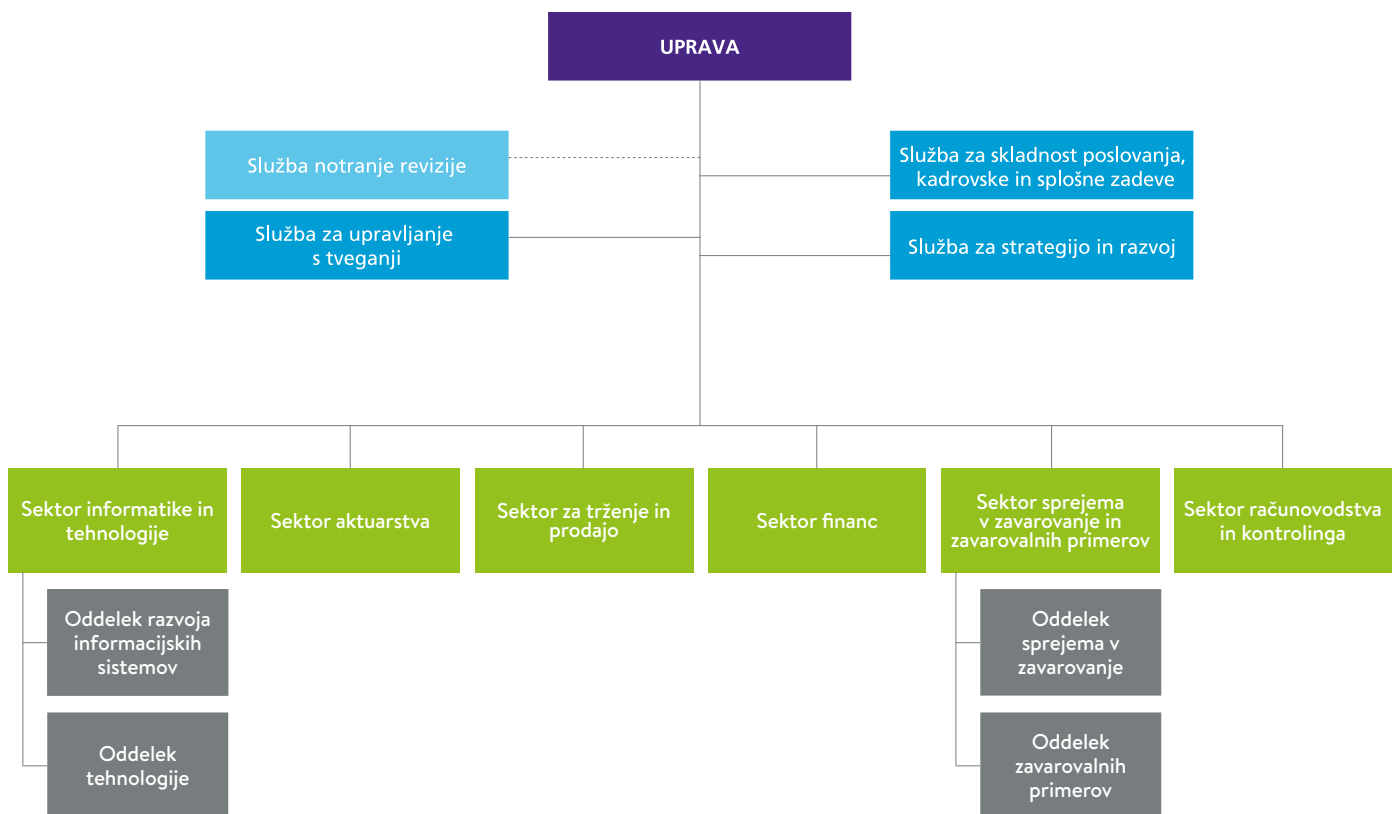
UPRAVA

Služba notranje revizije

Služba za skladnost poslovanja, kadrovske in splošne zadeve

Služba za upravljanje s tveganji

Služba za strategijo in razvoj

Sektor informatike in tehnologije

Sektor aktuarstva

Sektor za trženje in prodajo

Sektor financ

Sektor sprejema v zavarovanje in zavarovalnih primerov

Sektor računovodstva in kontrolinga

Oddelek razvoja informacijskih sistemov

Oddelek tehnologije

Oddelek sprejema v zavarovanje

Oddelek zavarovalnih primerov